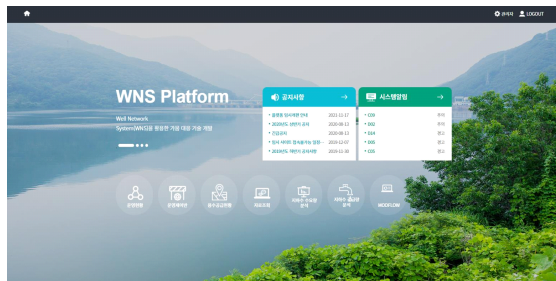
관리자 LOGOUT

WNS Platform

Well Network
System(WNS)을 활용한 가뭄 대응 가용 개발

공지사항 →
• 공룡원 임시회원 안내 2021-12-17
• 2020년도 1분기 공지 2020-08-13
• 긴급공지 2020-08-13
• 임시 서비스 점검공지 (점검... 2020-12-07
• 2020년도 1분기 공지사항 2020-11-30

시스템알림 →
• C03 주의
• D02 주의
• D04 경고
• D05 경고
• C05 경고

관정현황 관정제어현황 용수공급현황 자료조회 지하수 지표면 분석 지하수 충남권 분석 INCEP.COM